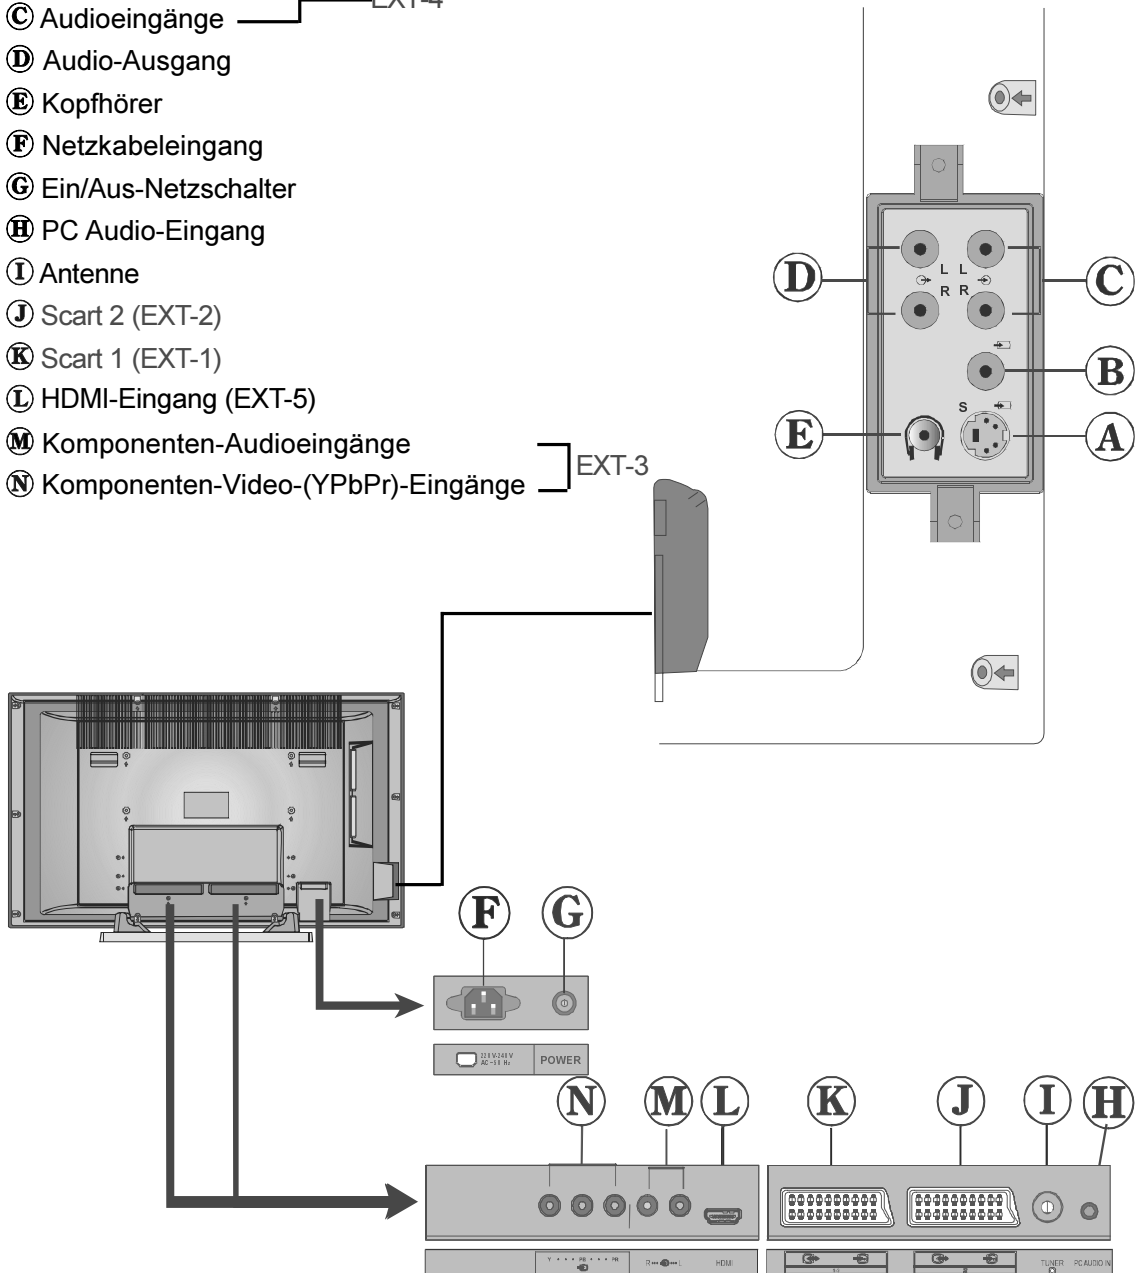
Ⓒ Audioeingänge
EXT-4
Ⓓ Audio-Ausgang
Ⓔ Kopfhörer
Ⓕ Netzkabeleingang
Ⓖ Ein/Aus-Netzschalter
Ⓗ PC Audio-Eingang
Ⓘ Antenne
Ⓙ Scart 2 (EXT-2)
Ⓚ Scart 1 (EXT-1)
Ⓛ HDMI-Eingang (EXT-5)
Ⓜ Komponenten-Audioeingänge
Ⓝ Komponenten-Video-(YPbPr)-Eingänge
EXT-3

D
L L
R R
C
B
S
E
A

F G
220V-240V AC ~50 Hz
POWER

N M L K J I H
Y PB PR
R L
HDMI
TUNER PC AUDIO IN